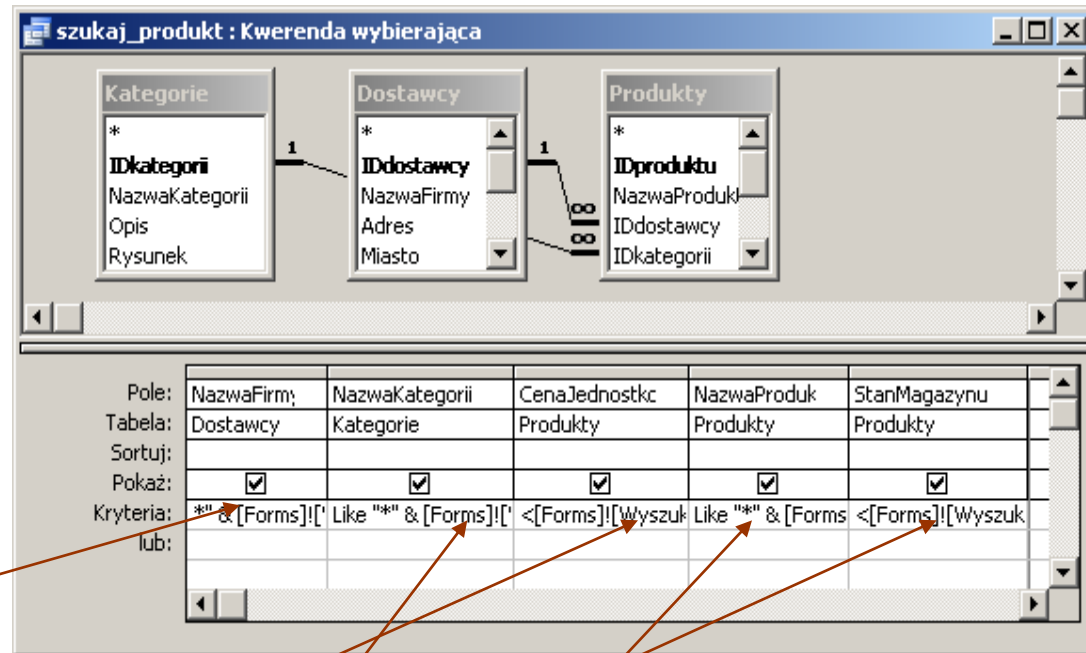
szukaj_produkt : Kwerenda wybierająca

Kategorie
*
IDkategorii
NazwaKategorii
Opis
Rysunek

Dostawcy
*
IDdostawcy
NazwaFirmy
Adres
Miasto

Produkty
*
IDproduktu
NazwaProdukt
IDdostawcy
IDkategorii

1
1
∞
∞

| | | | | | |
|---|---|---|---|---|---|
| Pole: | NazwaFirmy | NazwaKategorii | CenaJednostkc | NazwaProduk | StanMagazynu |
| Tabela: | Dostawcy | Kategorie | Produkty | Produkty | Produkty |
| Sortuj: | | | | | |
| Pokaż: | ☑ | ☑ | ☑ | ☑ | ☑ |
| Kryteria: | *" & [Forms]![' | Like "*" & [Forms]![' | <[Forms]![Wyszuk | Like "*" & [Forms | <[Forms]![Wyszuk |
| lub: | | | | | |